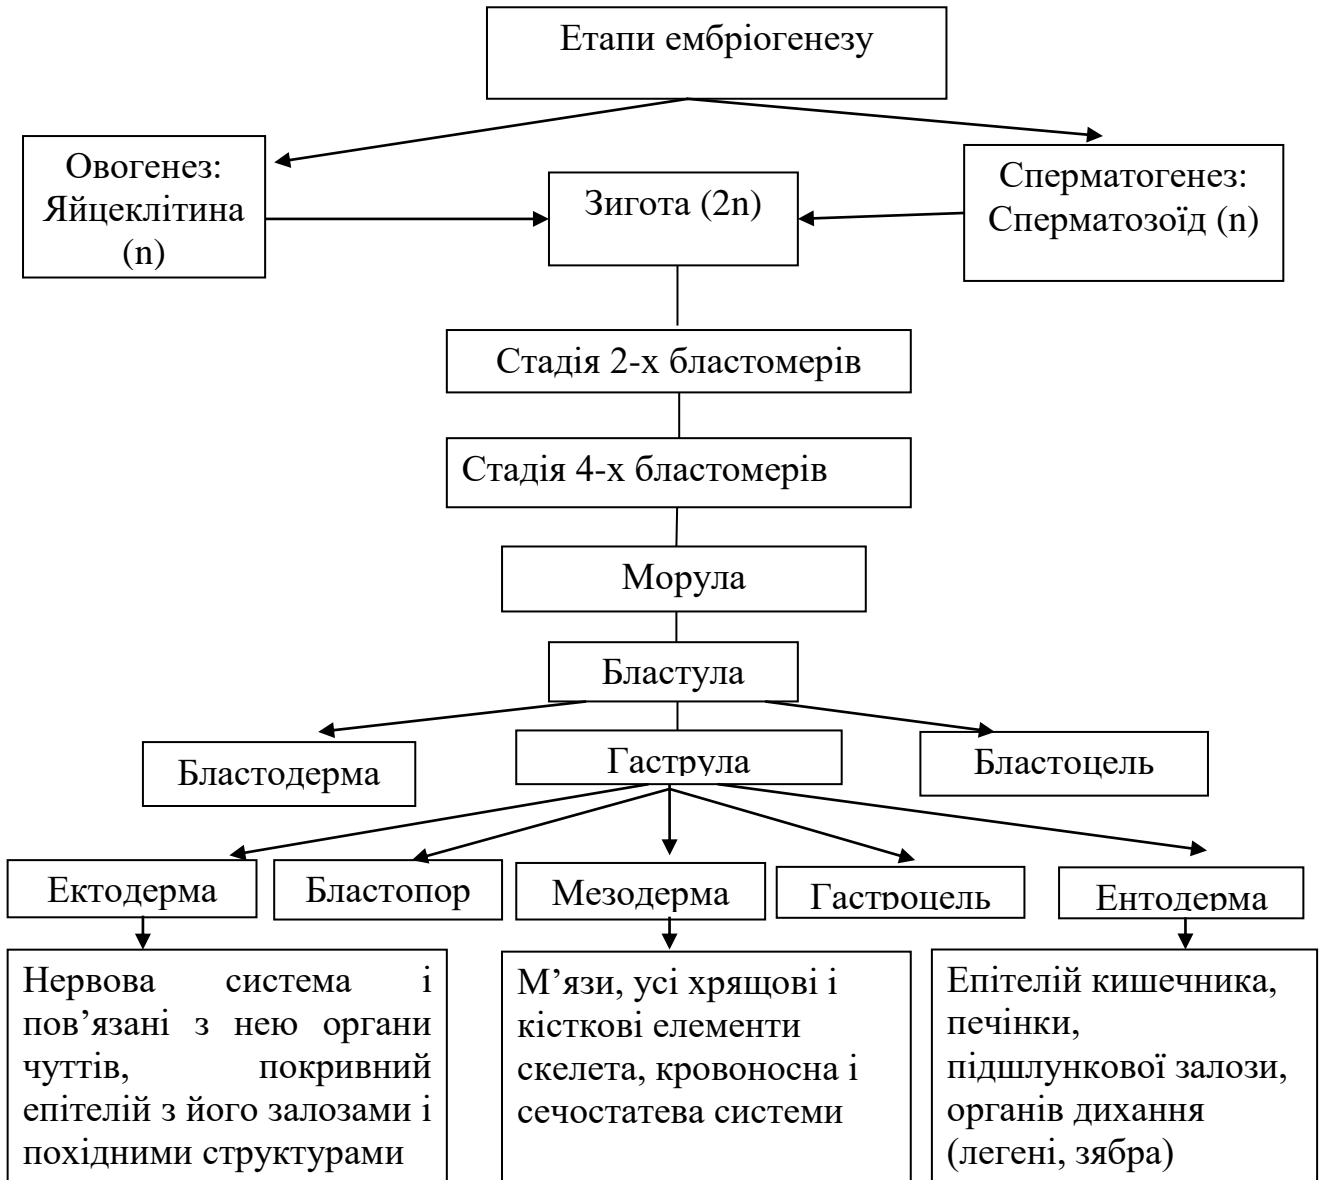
Етапи ембріогенезу

Овогенез: Яйцеклітина (n)

Зигота (2n)

Сперматогенез: Сперматозоїд (n)

Стадія 2-х бластомерів

Стадія 4-х бластомерів

Морула

Бластула

Бластодерма

Гаструла

Бластоцель

Ектодерма

Бластопор

Мезодерма

Гастроцель

Ентодерма

Нервова система і пов'язані з нею органи чуттів, покривний епітелій з його залозами і похідними структурами

М'язи, усі хрящові і кісткові елементи скелета, кровоносна і сечостатева системи

Епітелій кишечника, печінки, підшлункової залози, органів дихання (легені, зябра)